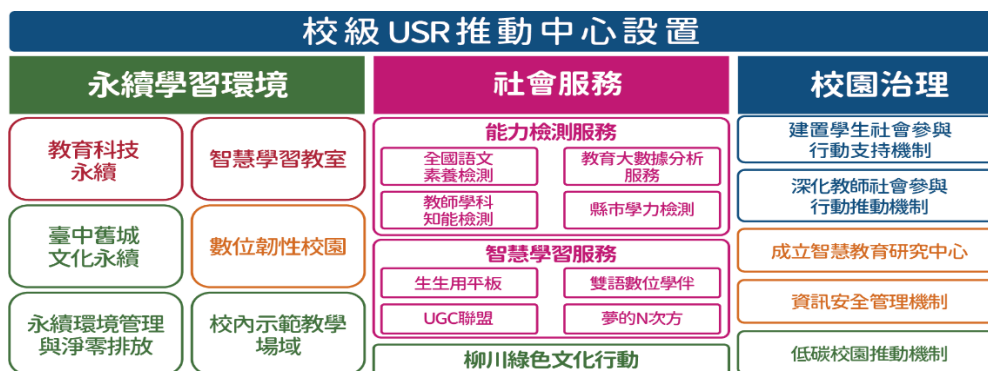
校級USR推動中心設置

永續學習環境

教育科技永續

智慧學習教室

臺中舊城文化永續

數位韌性校園

永續環境管理與淨零排放

校內示範教學場域

社會服務

能力檢測服務

全國語文素養檢測

教育大數據分析服務

教師學科知能檢測

縣市學力檢測

智慧學習服務

生生用平板

雙語數位學伴

UGC聯盟

夢的N次方

柳川綠色文化行動

校園治理

建置學生社會參與行動支持機制

深化教師社會參與行動推動機制

成立智慧教育研究中心

資訊安全管理機制

低碳校園推動機制